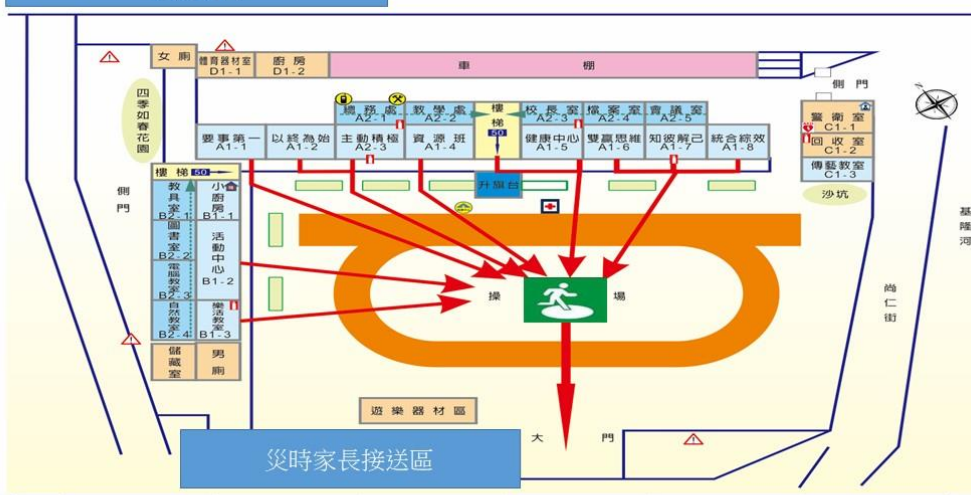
女廁
體育器材室 D1-1
廚房 D1-2
車 棚
側門
四季如春花園
總務處 A2-1
教學處 A2-2
樓梯 50
校長室 A2-3
檔案室 A2-4
會議室 A2-5
警衛室 C1-1
回收室 C1-2
傳藝教室 C1-3
要事第一 A1-1
以終為始 A1-2
主動積極 A2-3
資源班 A1-4
健康中心 A1-5
雙贏思維 A1-6
知彼解己 A1-7
統合綜效 A1-8
樓梯 50
升旗台
沙坑
側門
教具室 B2-1
小廚房 B1-1
圖書室 B2-2
活動中心 B1-2
電腦教室 B2-3
自然教室 B2-4
樂活教室 B1-3
操 場
儲藏室
男廁
基隆河
尚仁街
遊樂器材區
災時家長接送區
大 門